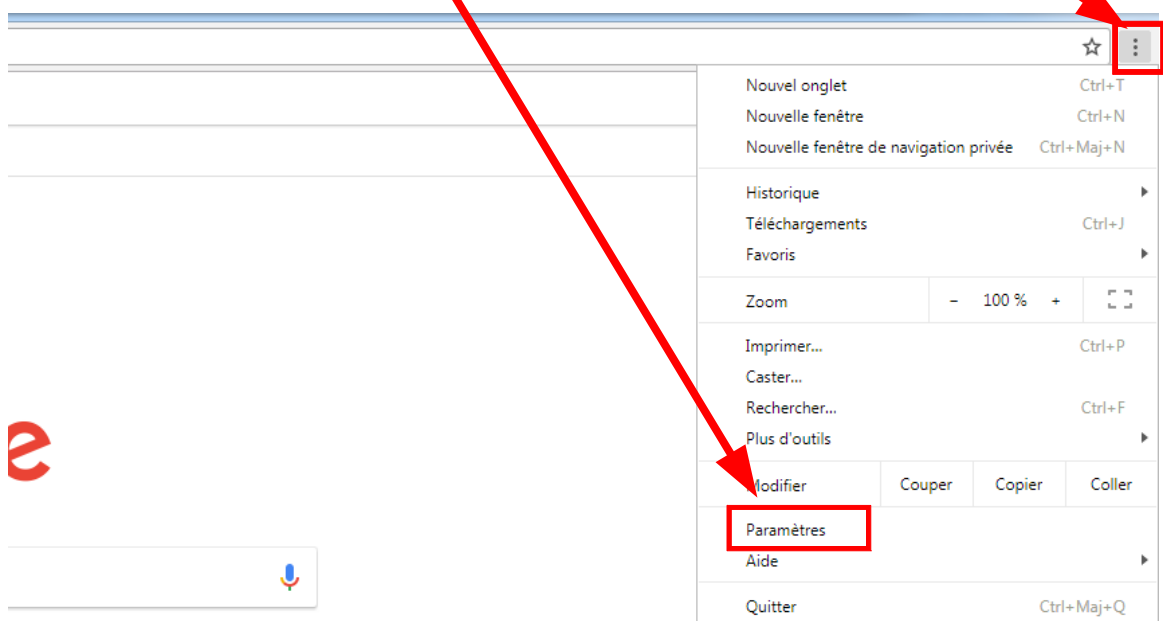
Nouvel onglet Ctrl+T
Nouvelle fenêtre Ctrl+N
Nouvelle fenêtre de navigation privée Ctrl+Maj+N

Historique
Téléchargements Ctrl+J
Favoris

Zoom – 100 % +

Imprimer... Ctrl+P
Caster...
Rechercher... Ctrl+F
Plus d'outils

Modifier Couper Copier Coller

Paramètres
Aide

Quitter Ctrl+Maj+Q

e